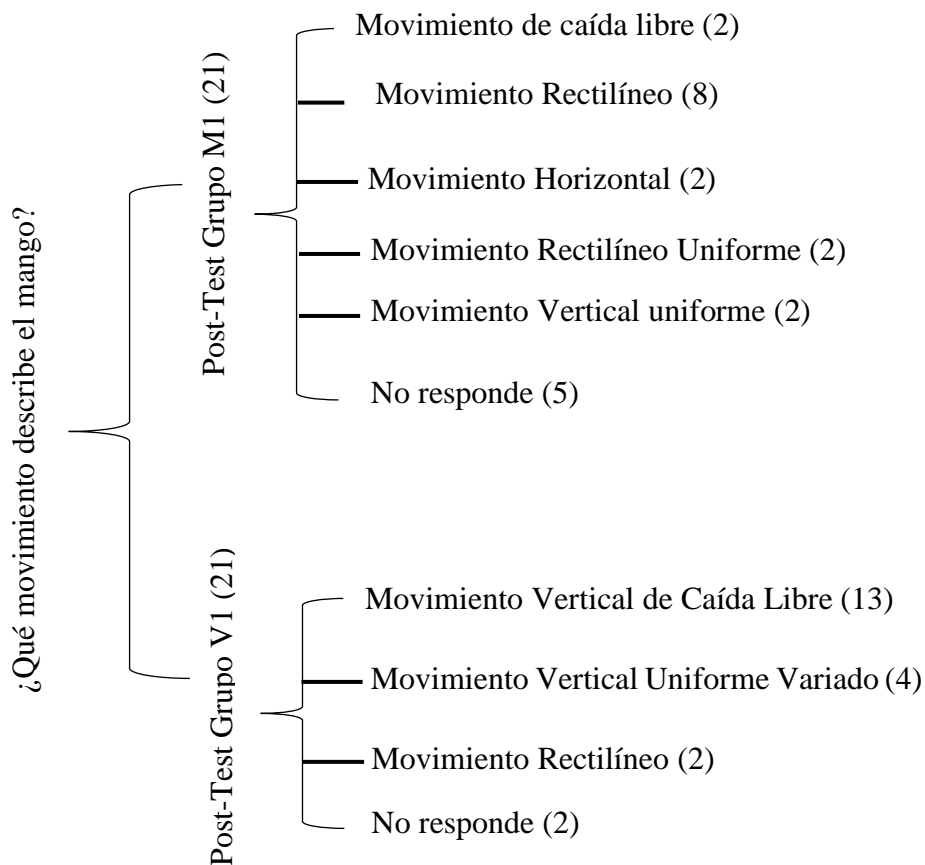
¿Qué movimiento describe el mango?

Post-Test Grupo M1 (21)

Movimiento de caída libre (2)

Movimiento Rectilíneo (8)

Movimiento Horizontal (2)

Movimiento Rectilíneo Uniforme (2)

Movimiento Vertical uniforme (2)

No responde (5)

Post-Test Grupo V1 (21)

Movimiento Vertical de Caída Libre (13)

Movimiento Vertical Uniforme Variado (4)

Movimiento Rectilíneo (2)

No responde (2)